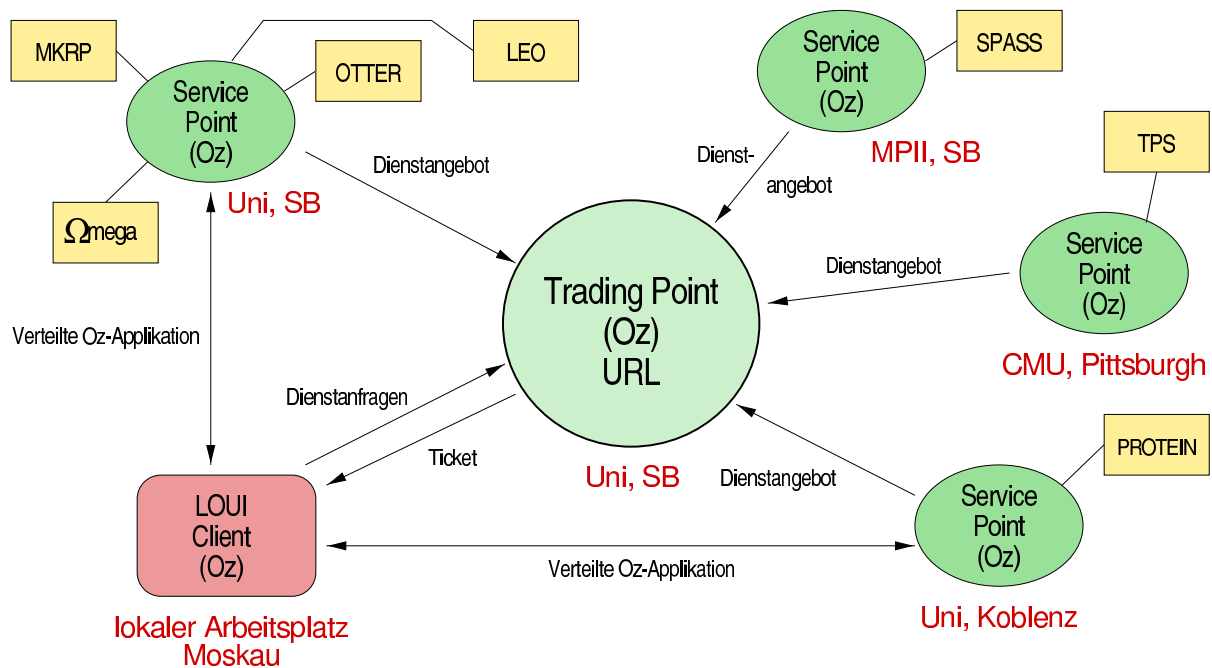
MKRP

LEO

OTTER

Service Point (Oz)

Uni, SB

$\Omega$mega

Service Point (Oz)

SPASS

MPII, SB

TPS

Service Point (Oz)

CMU, Pittsburgh

Dienstangebot

Dienstangebot

Dienstangebot

Trading Point (Oz) URL

Uni, SB

Verteilte Oz-Applikation

Dienstanfragen

Ticket

Dienstangebot

PROTEIN

Service Point (Oz)

Uni, Koblenz

LOUI Client (Oz)

Verteilte Oz-Applikation

lokaler Arbeitsplatz Moskau